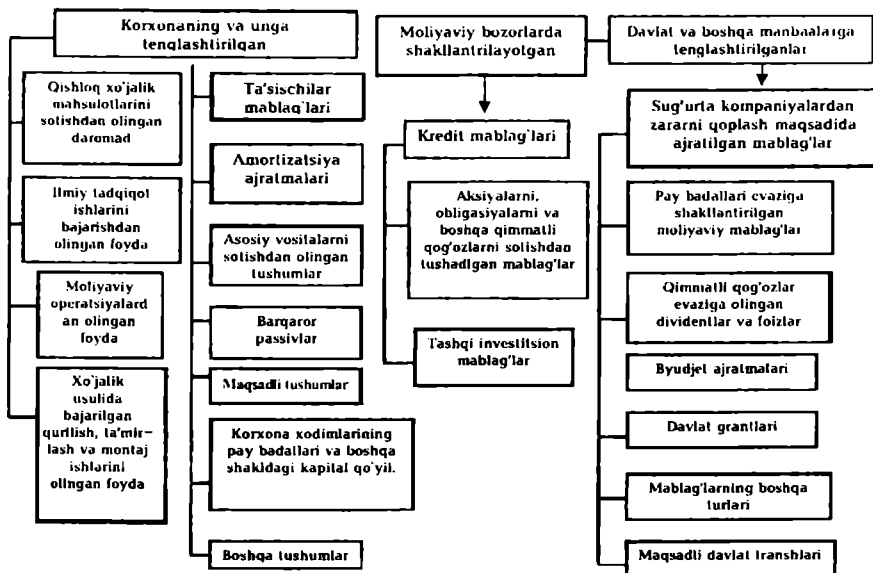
Korxonaning va unga tenglashtirilgan

Qishloq xo'jalik mahsulotlarini sotishdan olingan daromad

Ilmiy tadqiqot ishlarini bajarishdan olingan foyda

Moliyaviy operatsiyalardan olingan foyda

Xo'jalik usulida bajarilgan qurilish, ta'mirlash va montaj ishlarini olingan foyda

Ta'sischilar mablag'lari

Amortizatsiya ajratmalari

Asosiy vositalarni sotishdan olingan tushumlar

Barqaror passivlar

Maqsadli tushumlar

Korxona xodimlarining pay badallari va boshqa shakldagi kapital qo'yil.

Boshqa tushumlar

Moliyaviy bozorlarda shakllantrilayotgan

Kredit mablag'lari

Aksiyalarni, obligasiyalarni va boshqa qimmatli qog'ozlarni sotishdan tushadigan mablag'lar

Tashqi investitsion mablag'lar

Davlat va boshqa manbaalarga tenglashtirilganlar

Sug'urta kompaniyalardan zararni qoplash maqsadida ajratilgan mablag'lar

Pay badallari evaziga shakllantirilgan moliyaviy mablag'lar

Qimmatli qog'ozlar evaziga olingan dividentlar va foizlar

Byudjet ajratmalari

Davlat grantlari

Mablag'larning boshqa turlari

Maqsadli davlat transhlari